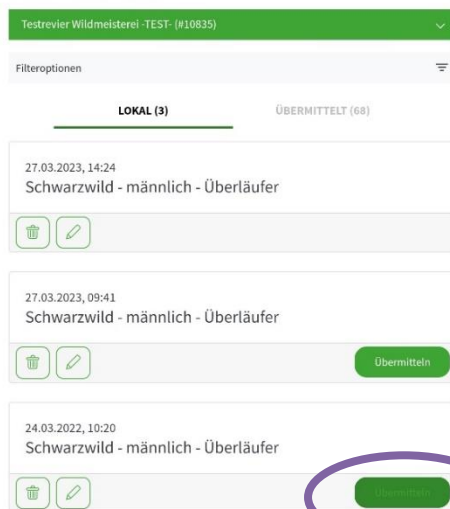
Testrevier Wildmeisterei -TEST- (#10835)

Filteroptionen

LOKAL (3)

ÜBERMITTELT (68)

27.03.2023, 14:24
Schwarzwild - männlich - Überläufer

27.03.2023, 09:41
Schwarzwild - männlich - Überläufer

Übermitteln

24.03.2022, 10:20
Schwarzwild - männlich - Überläufer

Übermitteln